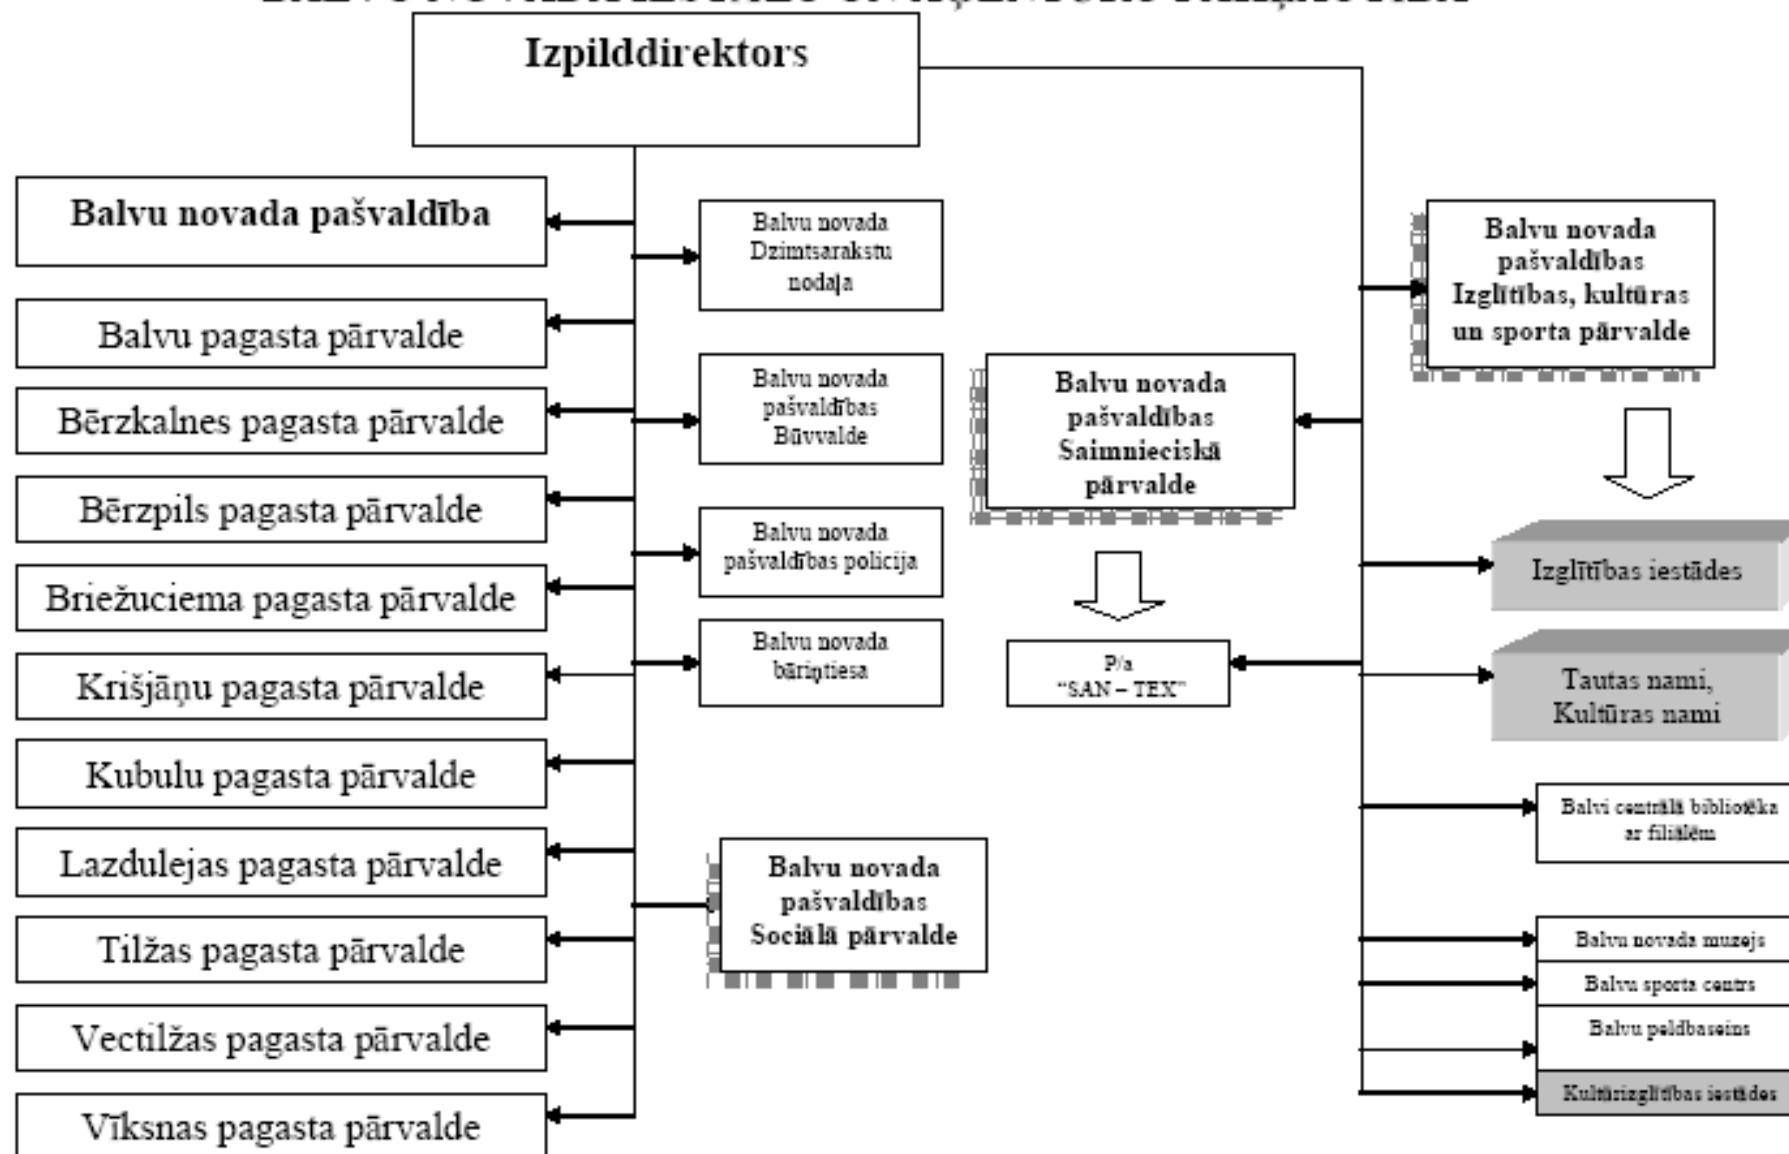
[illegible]

Izpilddirektors

Balvu novada pašvaldība

Balvu pagasta pārvalde

Bērzkalnes pagasta pārvalde

Bērzpils pagasta pārvalde

Briežuciema pagasta pārvalde

Krišjāņu pagasta pārvalde

Kubulu pagasta pārvalde

Lazdulejas pagasta pārvalde

Tilžas pagasta pārvalde

Vectilžas pagasta pārvalde

Vīksnas pagasta pārvalde

Balvu novada Dzimtsarakstu nodaļa

Balvu novada pašvaldības Būvvalde

Balvu novada pašvaldības policija

Balvu novada bāriņtiesa

Balvu novada pašvaldības Sociālā pārvalde

Balvu novada pašvaldības Saimnieciskā pārvalde

P/a "SAN – TEX"

Balvu novada pašvaldības Izglītības, kultūras un sporta pārvalde

Izglītības iestādes

Tautas nami, Kultūras nami

Balvi centrālā bibliotēka ar filiālēm

Balvu novada muzejs

Balvu sporta centrs

Balvu peldbaseins

Kultūrizglītības iestādes